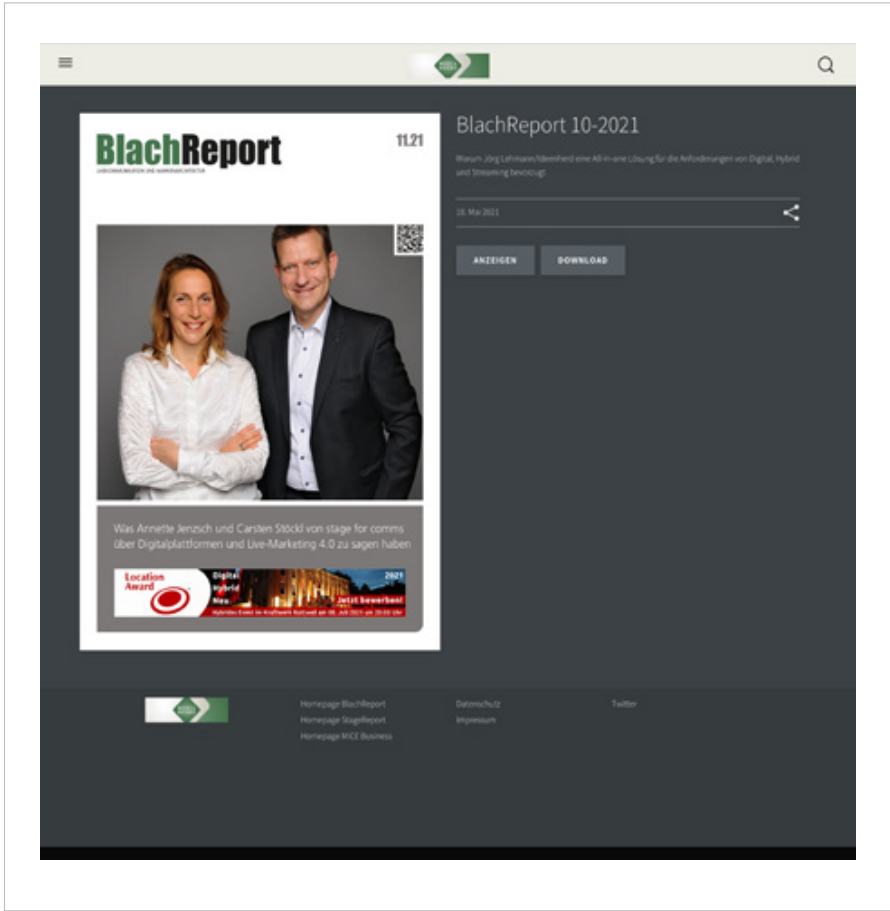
BlachReport

11.21

LIVE-KOMMUNIKATION UND MARKENARCHITEKTUR

Was Annette Jenzsch und Carsten Stöckl von stage for comms über Digitalplattformen und Live-Marketing 4.0 zu sagen haben

Location Award

Digital Hybrid Neu

2021

Jetzt bewerben!

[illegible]

BlachReport 10-2021

Warum Jörg Lehmann/Ideenherd eine All-in-one Lösung für die Anforderungen von Digital, Hybrid und Streaming bevorzugt

18. Mai 2021

ANZEIGEN

DOWNLOAD

Homepage BlachReport
Homepage StageReport
Homepage MICE Business

Datenschutz
Impressum

Twitter